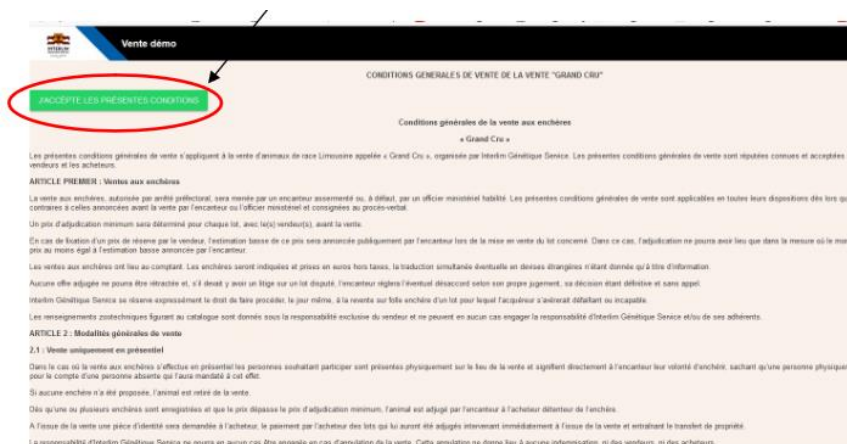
INTERLIM

Vente démo

CONDITIONS GENERALES DE VENTE DE LA VENTE "GRAND CRU"

J'ACCEPTE LES PRÉSENTES CONDITIONS

Conditions générales de la vente aux enchères

« Grand Cru »

Les présentes conditions générales de vente s'appliquent à la vente d'animaux de race Limousine appelée « Grand Cru », organisée par Interlim Génétique Service. Les présentes conditions générales de vente sont réputées connues et acceptées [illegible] vendeurs et les acheteurs.

ARTICLE PREMIER : Ventes aux enchères

La vente aux enchères, autorisée par arrêté préfectoral, sera menée par un encanteur assermenté ou, à défaut, par un officier ministériel habilité. Les présentes conditions générales de vente sont applicables en toutes leurs dispositions dès lors qu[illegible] contraires à celles annoncées avant la vente par l'encanteur ou l'officier ministériel et consignées au procès-verbal.

Un prix d'adjudication minimum sera déterminé pour chaque lot, avec le(s) vendeur(s), avant la vente.

En cas de fixation d'un prix de réserve par le vendeur, l'estimation basse de ce prix sera annoncée publiquement par l'encanteur lors de la mise en vente du lot concerné. Dans ce cas, l'adjudication ne pourra avoir lieu que dans la mesure où le m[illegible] prix au moins égal à l'estimation basse annoncée par l'encanteur.

Les ventes aux enchères ont lieu au comptant. Les enchères seront indiquées et prises en euros hors taxes, la traduction simultanée éventuelle en devises étrangères n'étant donnée qu'à titre d'information.

Aucune offre adjugée ne pourra être rétractée et, s'il devait y avoir un litige sur un lot disputé, l'encanteur réglera l'éventuel désaccord selon son propre jugement, sa décision étant définitive et sans appel.

Interlim Génétique Service se réserve expressément le droit de faire procéder, le jour même, à la revente sur folle enchère d'un lot pour lequel l'acquéreur s'avérerait défaillant ou incapable.

Les renseignements zootechniques figurant au catalogue sont donnés sous la responsabilité exclusive du vendeur et ne peuvent en aucun cas engager la responsabilité d'Interlim Génétique Service et/ou de ses adhérents.

ARTICLE 2 : Modalités générales de vente

2.1 : Vente uniquement en présentiel

Dans le cas où la vente aux enchères s'effectue en présentiel les personnes souhaitant participer sont présentes physiquement sur le lieu de la vente et signifient directement à l'encanteur leur volonté d'enchérir, sachant qu'une personne physique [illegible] pour le compte d'une personne absente qui l'aura mandaté à cet effet.

Si aucune enchère n'a été proposée, l'animal est retiré de la vente.

Dès qu'une ou plusieurs enchères sont enregistrées et que le prix dépasse le prix d'adjudication minimum, l'animal est adjugé par l'encanteur à l'acheteur détenteur de l'enchère.

A l'issue de la vente une pièce d'identité sera demandée à l'acheteur, le paiement par l'acheteur des lots qui lui auront été adjugés intervenant immédiatement à l'issue de la vente et entraînant le transfert de propriété.

La responsabilité d'Interlim Génétique Service ne pourra en aucun cas être engagée en cas d'annulation de la vente. Cette annulation ne donne lieu à aucune indemnisation, ni des vendeurs, ni des acheteurs.